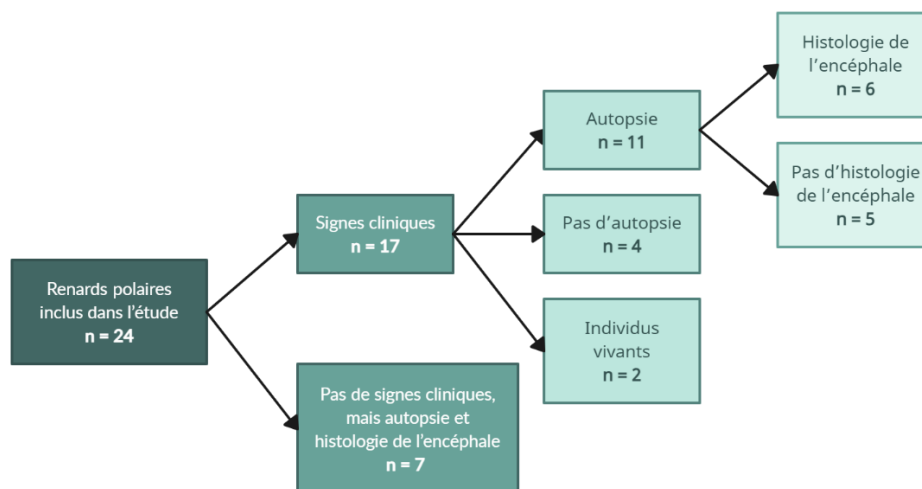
Renards polaires inclus dans l'étude
n = 24

Signes cliniques
n = 17

Pas de signes cliniques, mais autopsie et histologie de l'encéphale
n = 7

Autopsie
n = 11

Pas d'autopsie
n = 4

Individus vivants
n = 2

Histologie de l'encéphale
n = 6

Pas d'histologie de l'encéphale
n = 5